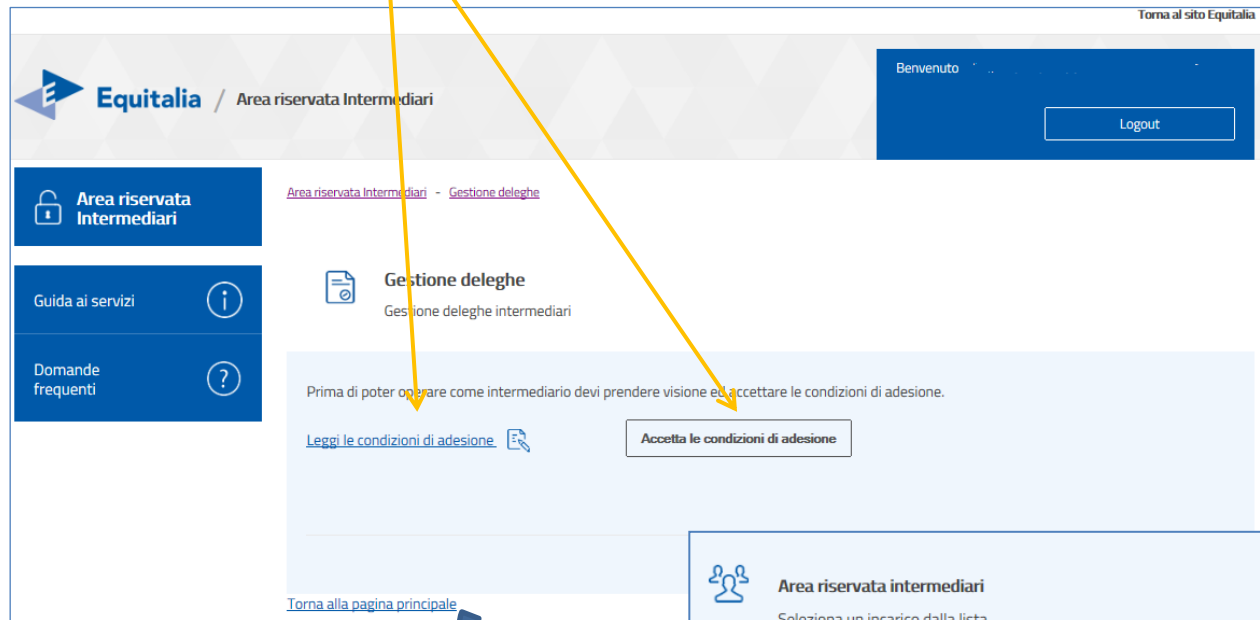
Torna al sito Equitalia

Equitalia / Area riservata Intermediari

Benvenuto

Logout

Area riservata Intermediari

Guida ai servizi

Domande frequenti

Area riservata Intermediari - Gestione deleghe

Gestione deleghe

Gestione deleghe intermediari

Prima di poter operare come intermediario devi prendere visione ed accettare le condizioni di adesione.

Leggi le condizioni di adesione

Accetta le condizioni di adesione

Torna alla pagina principale

Area riservata intermediari

Seleziona un incarico dalla lista